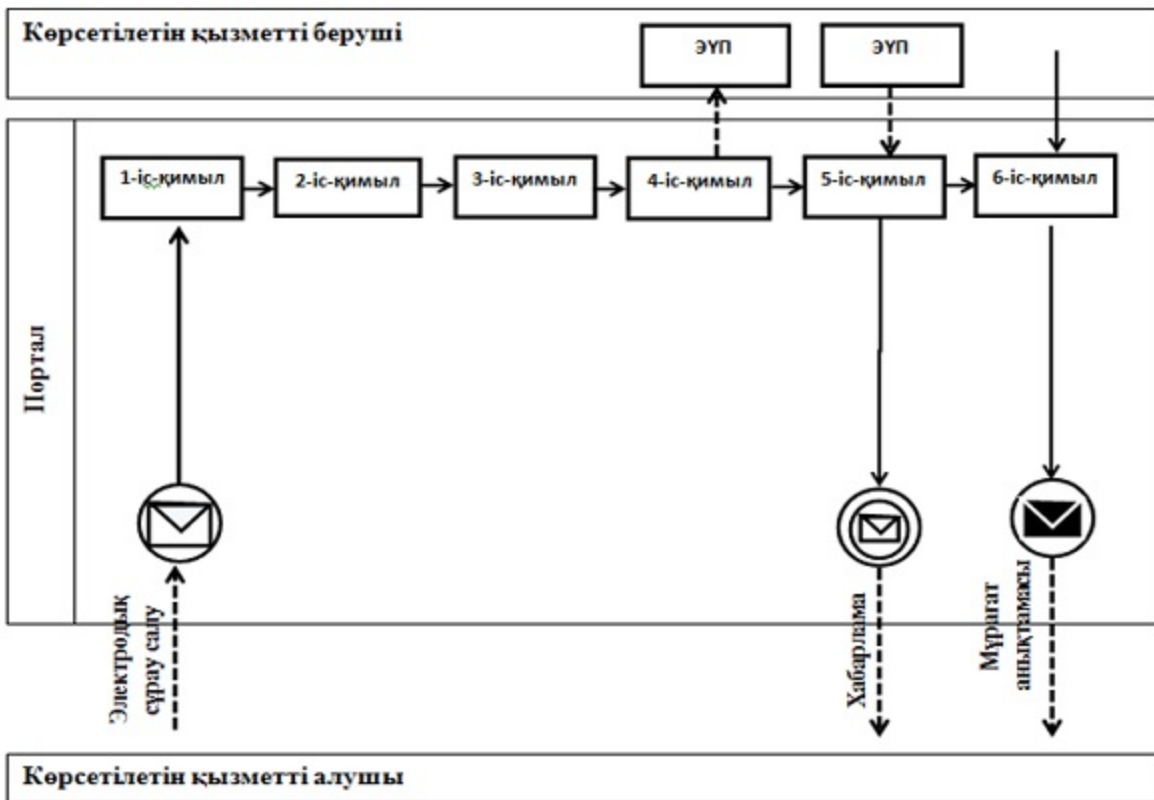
Көрсетілетін қызметті беруші

ЭҮП

ЭҮП

Портал

1-іс-қимыл

2-іс-қимыл

3-іс-қимыл

4-іс-қимыл

5-іс-қимыл

6-іс-қимыл

Электрондық сұрау салу

Хабарлама

Мұрағат анықтамасы

Көрсетілетін қызметті алушы